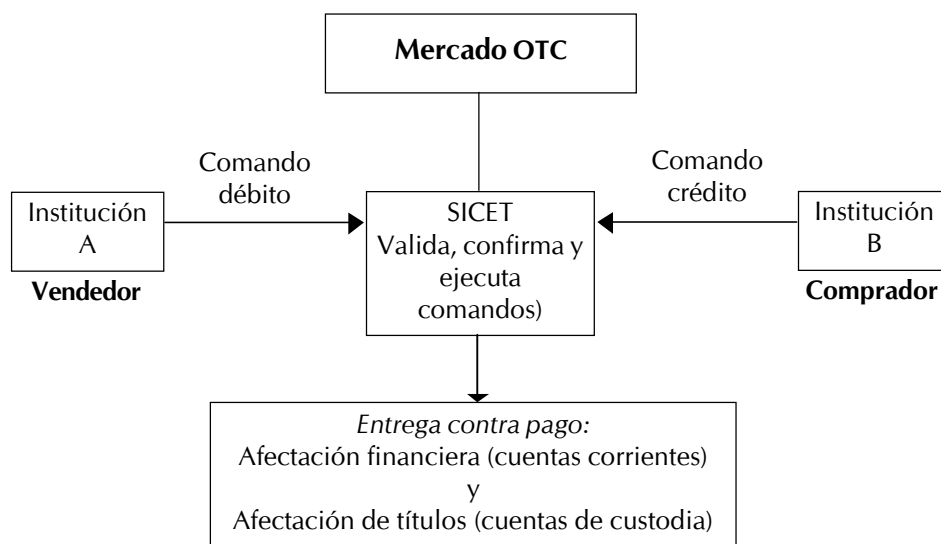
**Mercado OTC**

Comando débito

Comando crédito

Institución A

**Vendedor**

SICET
Valida, confirma y ejecuta comandos)

Institución B

**Comprador**

*Entrega contra pago:*
Afectación financiera (cuentas corrientes)
y
Afectación de títulos (cuentas de custodia)